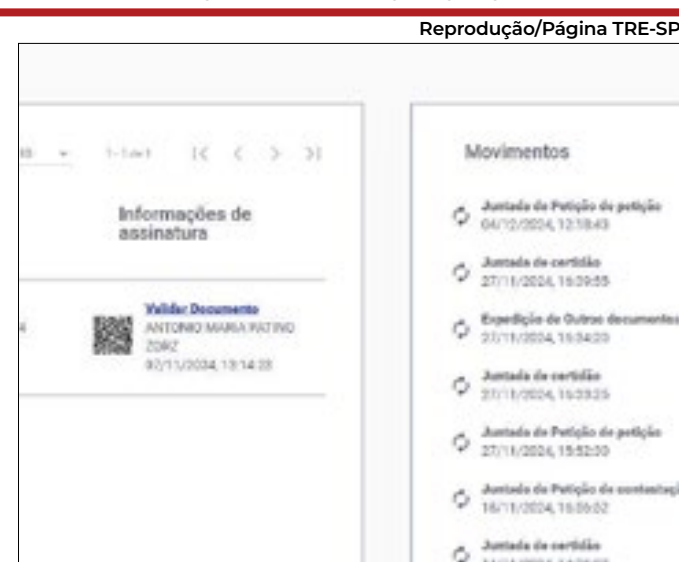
Reprodução/Página TRE-SP

1-1 de 1

Informações de assinatura

Validar Documento
ANTONIO MARIA PATINO ZORZ
07/11/2024, 13:14:23

Movimentos

Juntada de Petição de petição
04/12/2024, 12:18:43

Juntada de certidão
27/11/2024, 15:39:55

Expedição de Outros documentos
27/11/2024, 15:34:20

Juntada de certidão
27/11/2024, 15:33:25

Juntada de Petição de petição
27/11/2024, 15:52:00

Juntada de Petição de contestação
16/11/2024, 16:56:02

Juntada de certidão
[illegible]